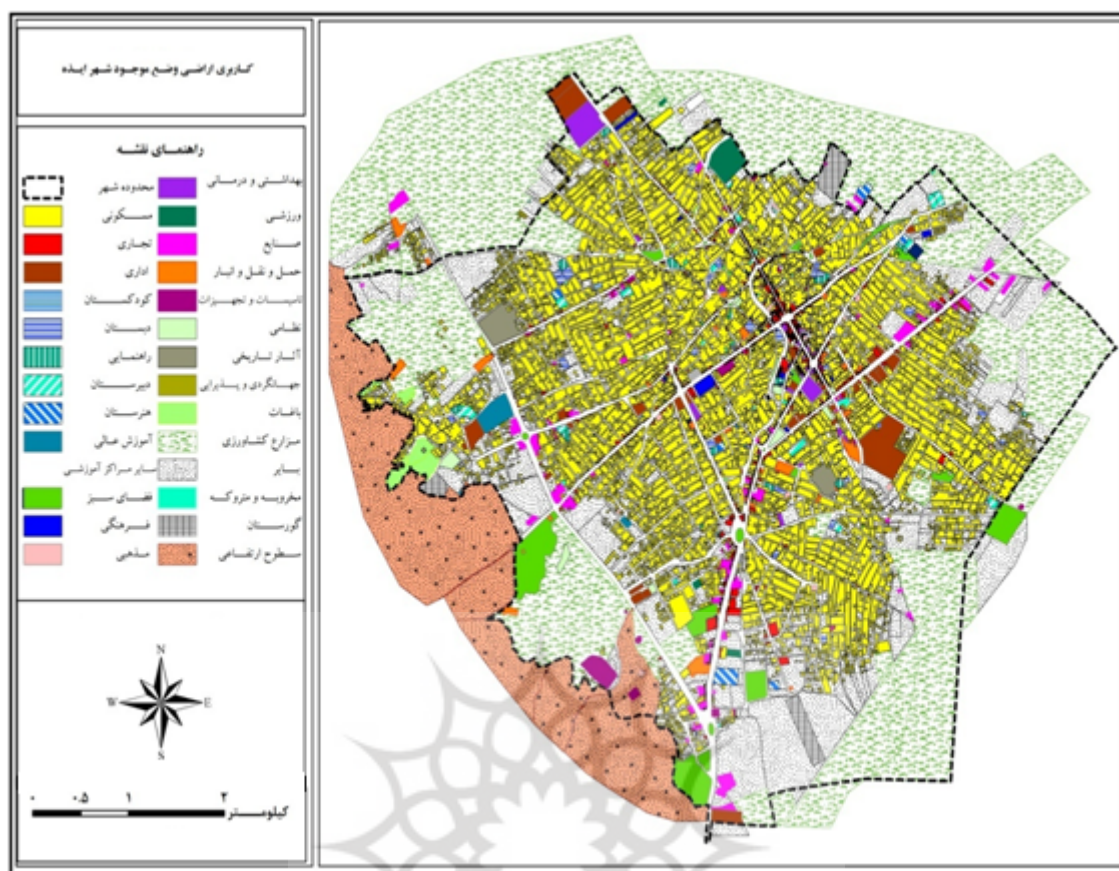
کاربری اراضی وضع موجود شهر ایذه

راهنمای نقشه

محدوده شهر
بهداشتی و درمانی
مسکونی
ورزشی
تجاری
صنایع
اداری
حمل و نقل و انبار
کودکستان
تاسیسات و تجهیزات
دبستان
نظامی
راهنمایی
آثار تاریخی
دبیرستان
جهانگردی و پذیرایی
هنرستان
باغات
آموزش عالی
مزارع کشاورزی
سایر مراکز آموزشی
بایر
فضای سبز
مخروبه و متروکه
فرهنگی
گورستان
مذهبی
سطوح ارتفاعی

N
W
E
S

۰ ۰.۵ ۱ ۲
کیلومتر